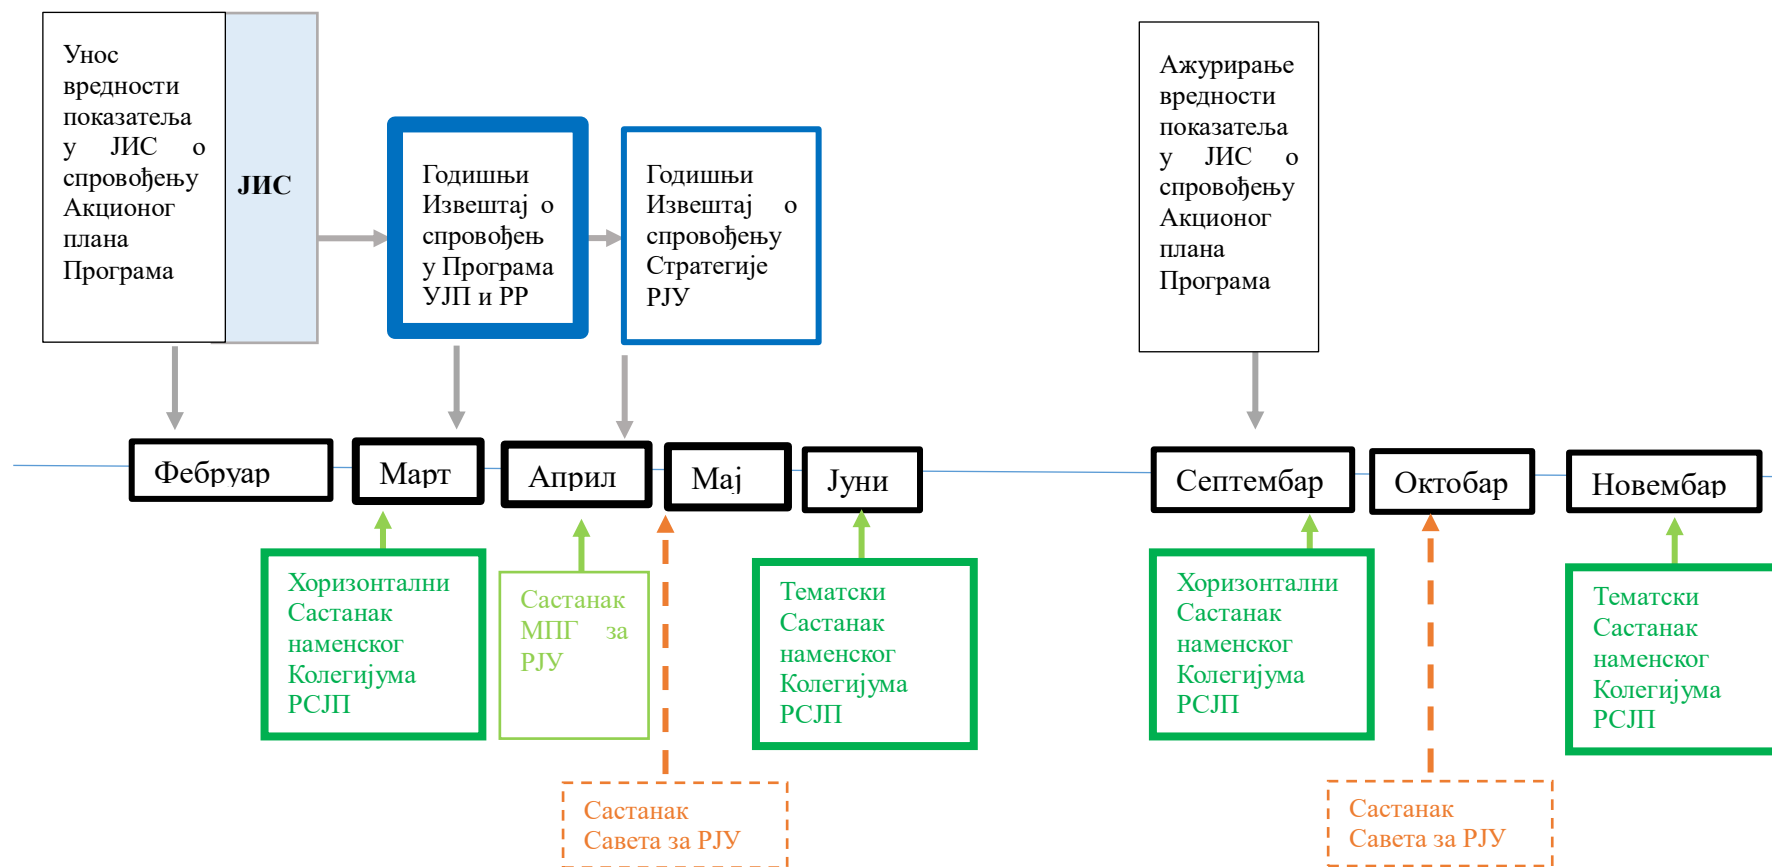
Унос вредности показатеља у ЈИС о спровођењу Акционог плана Програма

ЈИС

Годишњи Извештај о спровођењ у Програма УЈП и РР

Годишњи Извештај о спровођењу Стратегије РЈУ

Ажурирање вредности показатеља у ЈИС о спровођењу Акционог плана Програма

Фебруар

Март

Април

Мај

Јуни

Септембар

Октобар

Новембар

Хоризонтални Састанак наменског Колегијума РСЈП

Састанак МПГ за РЈУ

Тематски Састанак наменског Колегијума РСЈП

Хоризонтални Састанак наменског Колегијума РСЈП

Тематски Састанак наменског Колегијума РСЈП

Састанак Савета за РЈУ

Састанак Савета за РЈУ